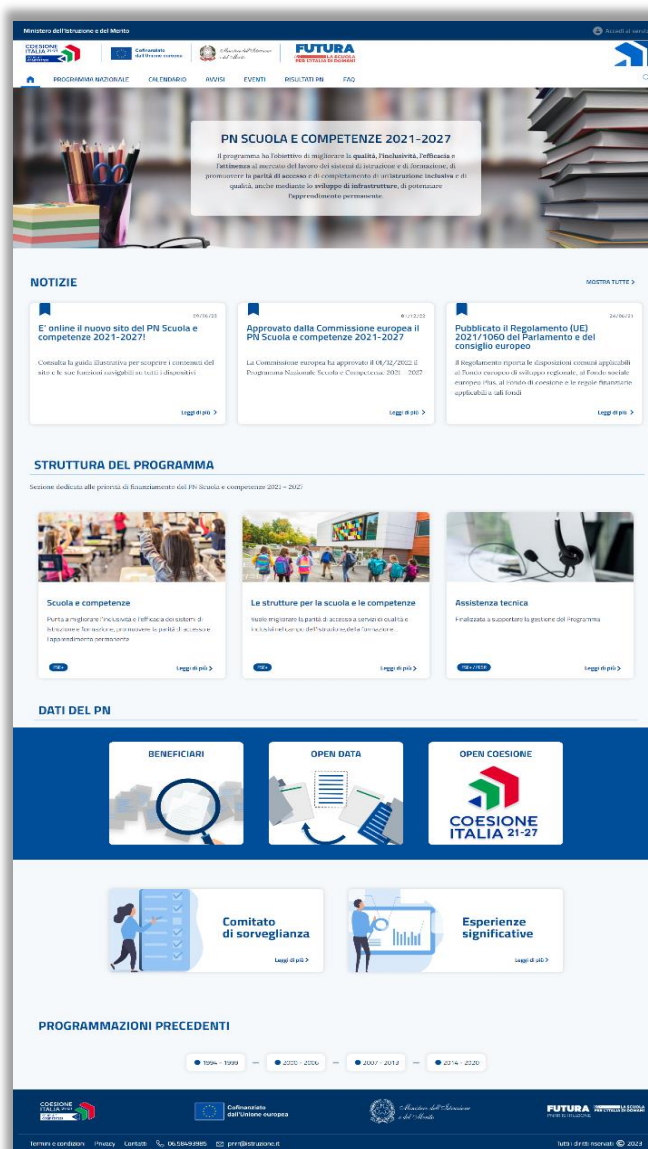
Ministero dell'Istruzione e del Merito

Accedi al servizio

COESIONE ITALIA 21-27

Cofinanziato dall'Unione europea

Ministero dell'Istruzione e del Merito

FUTURA LA SCUOLA PER L'ITALIA DI DOMANI

PROGRAMMA NAZIONALE CALENDARIO AVVISI EVENTI RISULTATI PN FAQ

PN SCUOLA E COMPETENZE 2021-2027

Il programma ha l'obiettivo di migliorare la qualità, l'inclusività, l'efficacia e l'attinenza al mercato del lavoro dei sistemi di istruzione e di formazione, di promuovere la parità di accesso e di completamento di un'istruzione inclusiva e di qualità, anche mediante lo sviluppo di infrastrutture, di potenziare l'apprendimento permanente.

NOTIZIE

MOSTRA TUTTE >

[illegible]

E' online il nuovo sito del PN Scuola e competenze 2021-2027!

Consulta la guida illustrativa per scoprire i contenuti del sito e le sue funzioni consigliate su tutti i dispositivi.

Leggi di più >

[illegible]

Approvato dalla Commissione europea il PN Scuola e competenze 2021-2027

La Commissione europea ha approvato il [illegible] il Programma Nazionale Scuola e Competenze 2021 - 2027

Leggi di più >

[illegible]

Pubblicato il Regolamento (UE) 2021/1060 del Parlamento e del consiglio europeo

Il Regolamento riporta le disposizioni comuni applicabili al Fondo europeo di sviluppo regionale, al Fondo sociale europeo Plus, al Fondo di coesione e le regole finanziarie applicabili a tali fondi

Leggi di più >

STRUTTURA DEL PROGRAMMA

Sezione dedicata alle priorità di finanziamento del PN Scuola e competenze 2021 - 2027

Scuola e competenze

Punta a migliorare l'inclusività e l'efficacia dei sistemi di istruzione formazione, promuovere la parità di accesso e l'apprendimento permanente

FSE+

Leggi di più >

Le strutture per la scuola e le competenze

Vuole migliorare la parità di accesso a servizi di qualità e inclusivi nel campo dell'istruzione, della formazione...

FESR

Leggi di più >

Assistenza tecnica

Finalizzata a supportare la gestione del Programma

FSE+ / FESR

Leggi di più >

DATI DEL PN

BENEFICIARI

OPEN DATA

OPEN COESIONE

COESIONE ITALIA 21-27

Comitato di sorveglianza

Leggi di più >

Esperienze significative

Leggi di più >

PROGRAMMAZIONI PRECEDENTI

1994 - 1999 — 2000 - 2006 — 2007 - 2013 — 2014 - 2020

COESIONE ITALIA 21-27

Cofinanziato dall'Unione europea

Ministero dell'Istruzione e del Merito

FUTURA LA SCUOLA PER L'ITALIA DI DOMANI

Termini e condizioni Privacy Contatti 06.58493985 pnr@istruzione.it

Tutti i diritti riservati © 2023